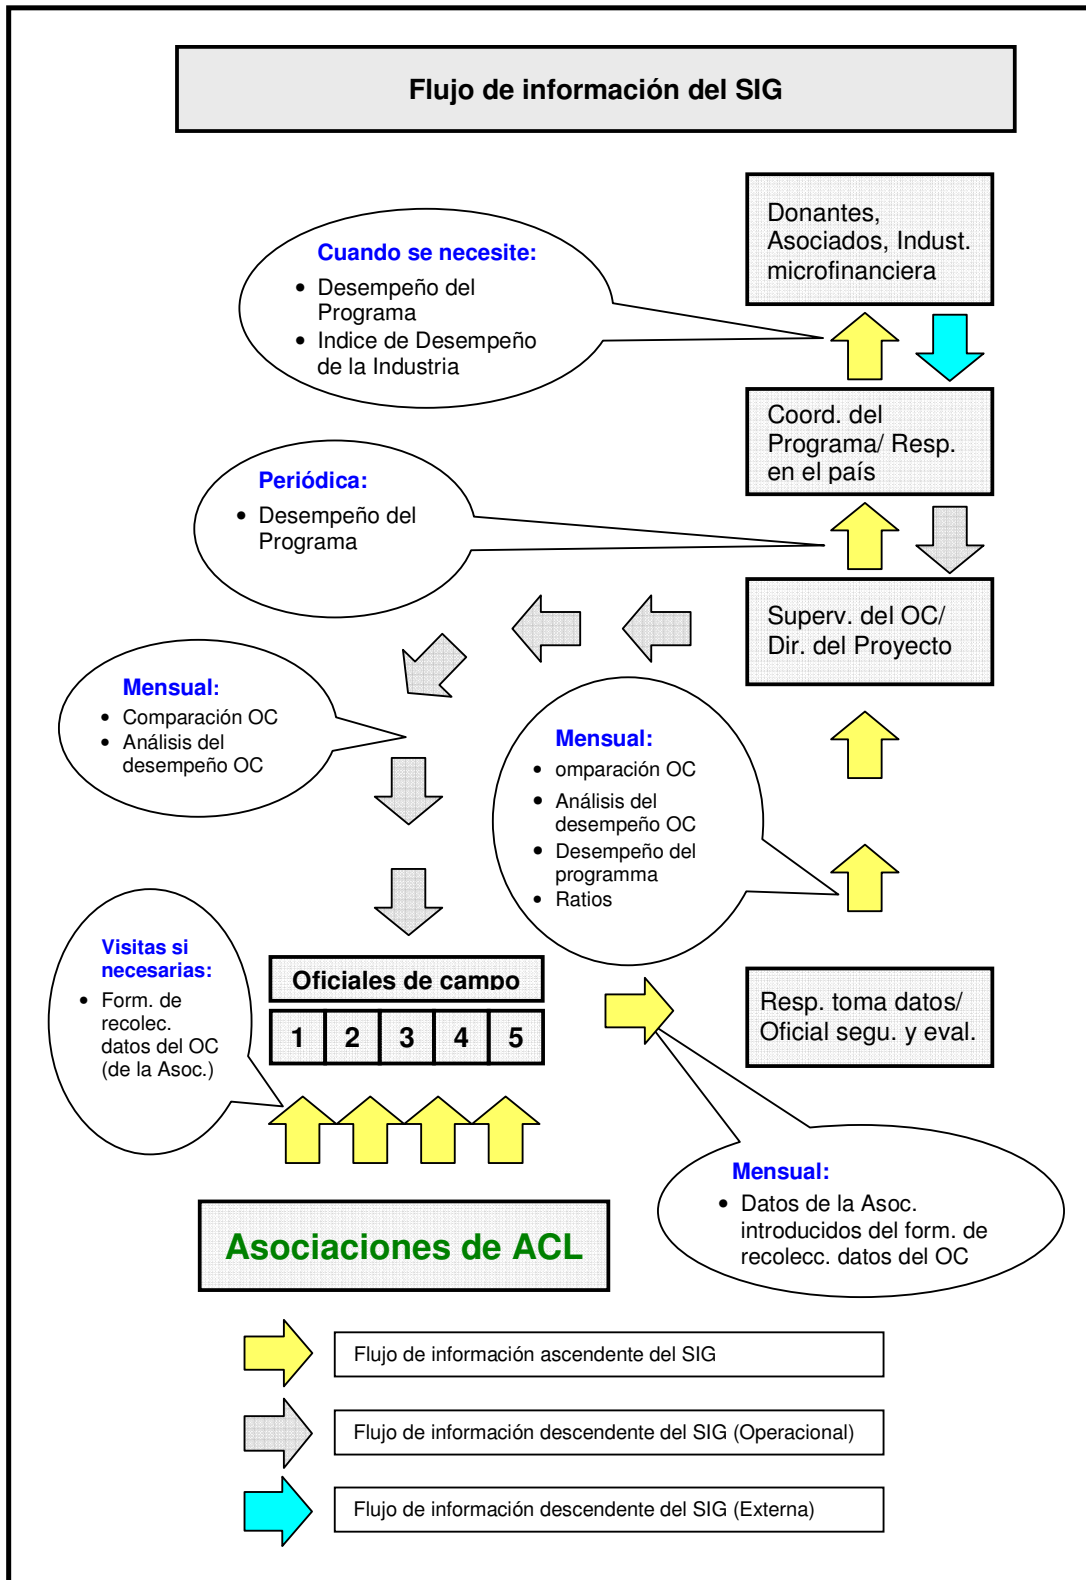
Flujo de información del SIG

Donantes, Asociados, Indust. microfinanciera

Cuando se necesite:
- Desempeño del Programa
- Indice de Desempeño de la Industria

Coord. del Programa/ Resp. en el país

Periódica:
- Desempeño del Programa

Superv. del OC/ Dir. del Proyecto

Mensual:
- Comparación OC
- Análisis del desempeño OC

Mensual:
- omparación OC
- Análisis del desempeño OC
- Desempeño del programma
- Ratios

Visitas si necesarias:
- Form. de recolec. datos del OC (de la Asoc.)

Oficiales de campo

| 1 | 2 | 3 | 4 | 5 |
|---|---|---|---|---|

Resp. toma datos/ Oficial segu. y eval.

Mensual:
- Datos de la Asoc. introducidos del form. de recolecc. datos del OC

Asociaciones de ACL

Flujo de información ascendente del SIG

Flujo de información descendente del SIG (Operacional)

Flujo de información descendente del SIG (Externa)